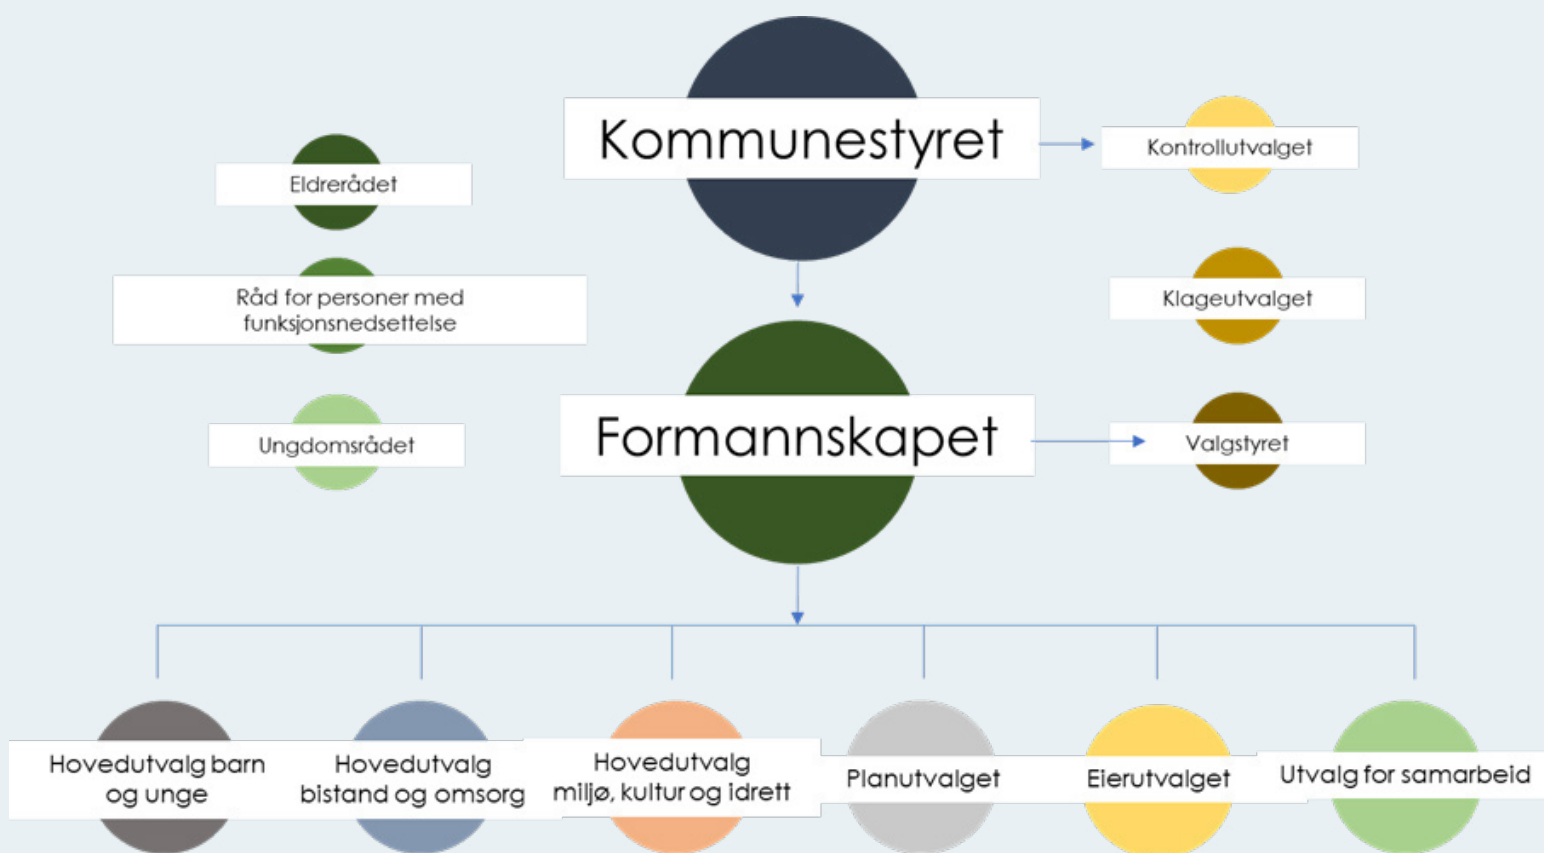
Kommunestyret

Kontrollutvalget

Eldrerådet

Råd for personer med funksjonsnedsettelse

Klageutvalget

Ungdomsrådet

Formannskapet

Valgstyret

Hovedutvalg barn og unge

Hovedutvalg bistand og omsorg

Hovedutvalg miljø, kultur og idrett

Planutvalget

Eierutvalget

Utvalg for samarbeid